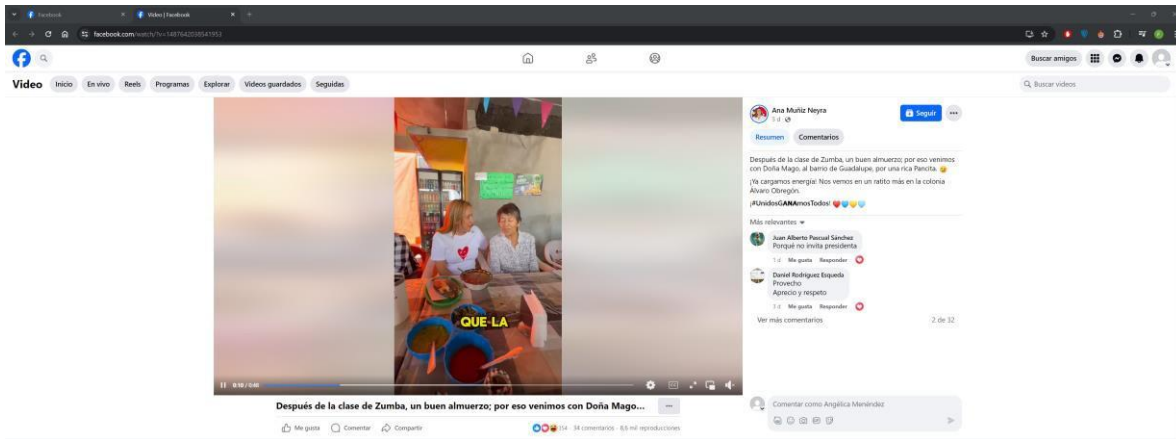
Facebook
Video | Facebook
facebook.com/watch/?v=1487642038541953

Buscar amigos

Video Inicio En vivo Reels Programas Explorar Videos guardados Seguidos

Buscar videos

QUE LA

0:10 / 0:40

Después de la clase de Zumba, un buen almuerzo; por eso venimos con Doña Mago...

Me gusta Comentar Compartir

154 · 38 comentarios · 8,6 mil reproducciones

Ana Muñiz Neyra
5 d

Seguir

Resumen Comentarios

Después de la clase de Zumba, un buen almuerzo; por eso venimos con Doña Mago, al barrio de Guadalupe, por una rica Pancita.

¡Ya cargamos energía! Nos vemos en un ratito más en la colonia Álvaro Obregón.

¡#UnidosGANAmosTodos!

Más relevantes

Juan Alberto Pascual Sánchez
Porqué no invita presidenta
1 d Me gusta Responder

Daniel Rodriguez Esqueda
Provecho
Aprecio y respeto
1 d Me gusta Responder

Ver más comentarios 2 de 32

Comentar como Angélica Menéndez